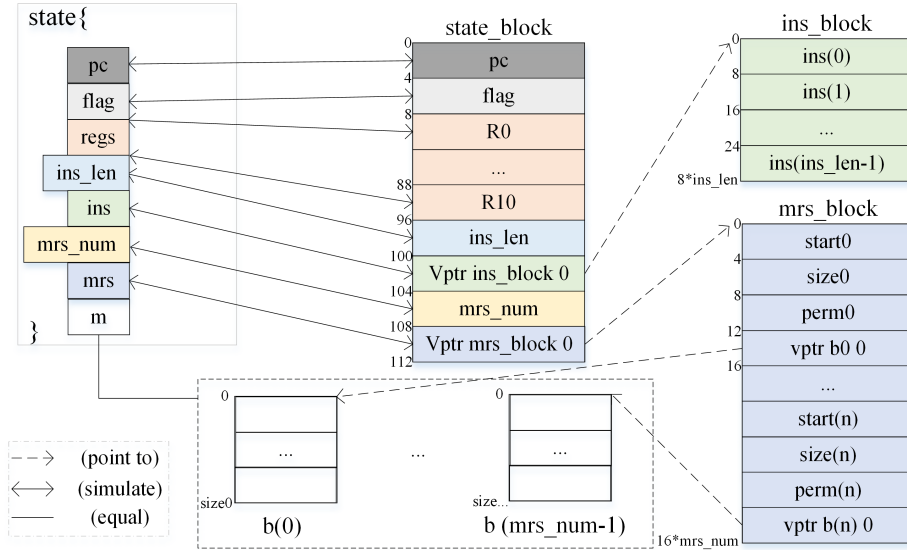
state{

pc

flag

regs

ins_len

ins

mrs_num

mrs

m

}

state_block

0 pc

4 flag

8 R0

...

88 R10

96 ins_len

100 Vptr ins_block 0

104 mrs_num

108 Vptr mrs_block 0

112

ins_block

0 ins(0)

8 ins(1)

16 ...

24 ins(ins_len-1)

8*ins_len

mrs_block

0 start0

4 size0

8 perm0

12 vptr b0 0

16 ...

start(n)

size(n)

perm(n)

vptr b(n) 0

16*mrs_num

0

...

size0

b(0)

...

0

...

size...

b (mrs_num-1)

(point to)

(simulate)

(equal)